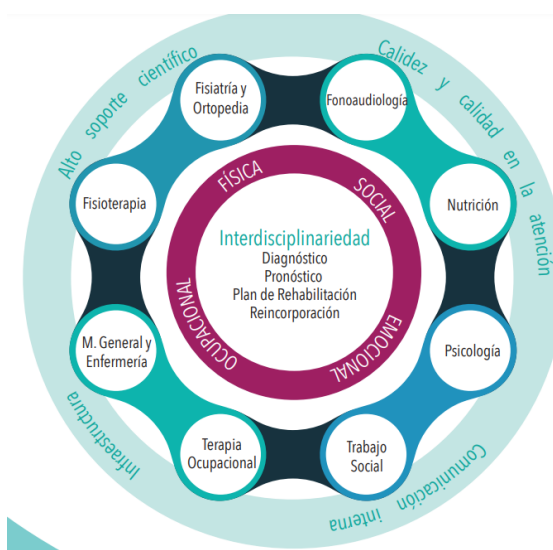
Alto soporte científico

Calidez y calidad en la atención

Comunicación interna

Infraestructura

Fisiatría y Ortopedia

Fonoaudiología

Nutrición

Psicología

Trabajo Social

Terapia Ocupacional

M. General y Enfermería

Fisioterapia

FÍSICA

SOCIAL

EMOCIONAL

OCUPACIONAL

Interdisciplinariedad
Diagnóstico
Pronóstico
Plan de Rehabilitación
Reincorporación